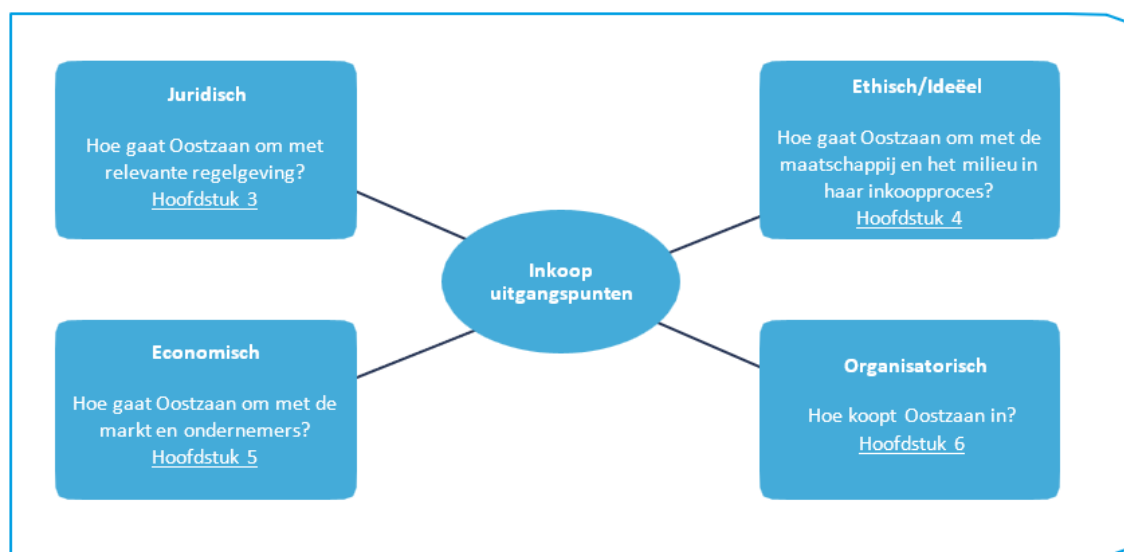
Juridisch

Hoe gaat Oostzaan om met relevante regelgeving?
Hoofdstuk 3

Ethisch/Ideëel

Hoe gaat Oostzaan om met de maatschappij en het milieu in haar inkoopproces?
Hoofdstuk 4

Inkoop uitgangspunten

Economisch

Hoe gaat Oostzaan om met de markt en ondernemers?
Hoofdstuk 5

Organisatorisch

Hoe koopt Oostzaan in?
Hoofdstuk 6